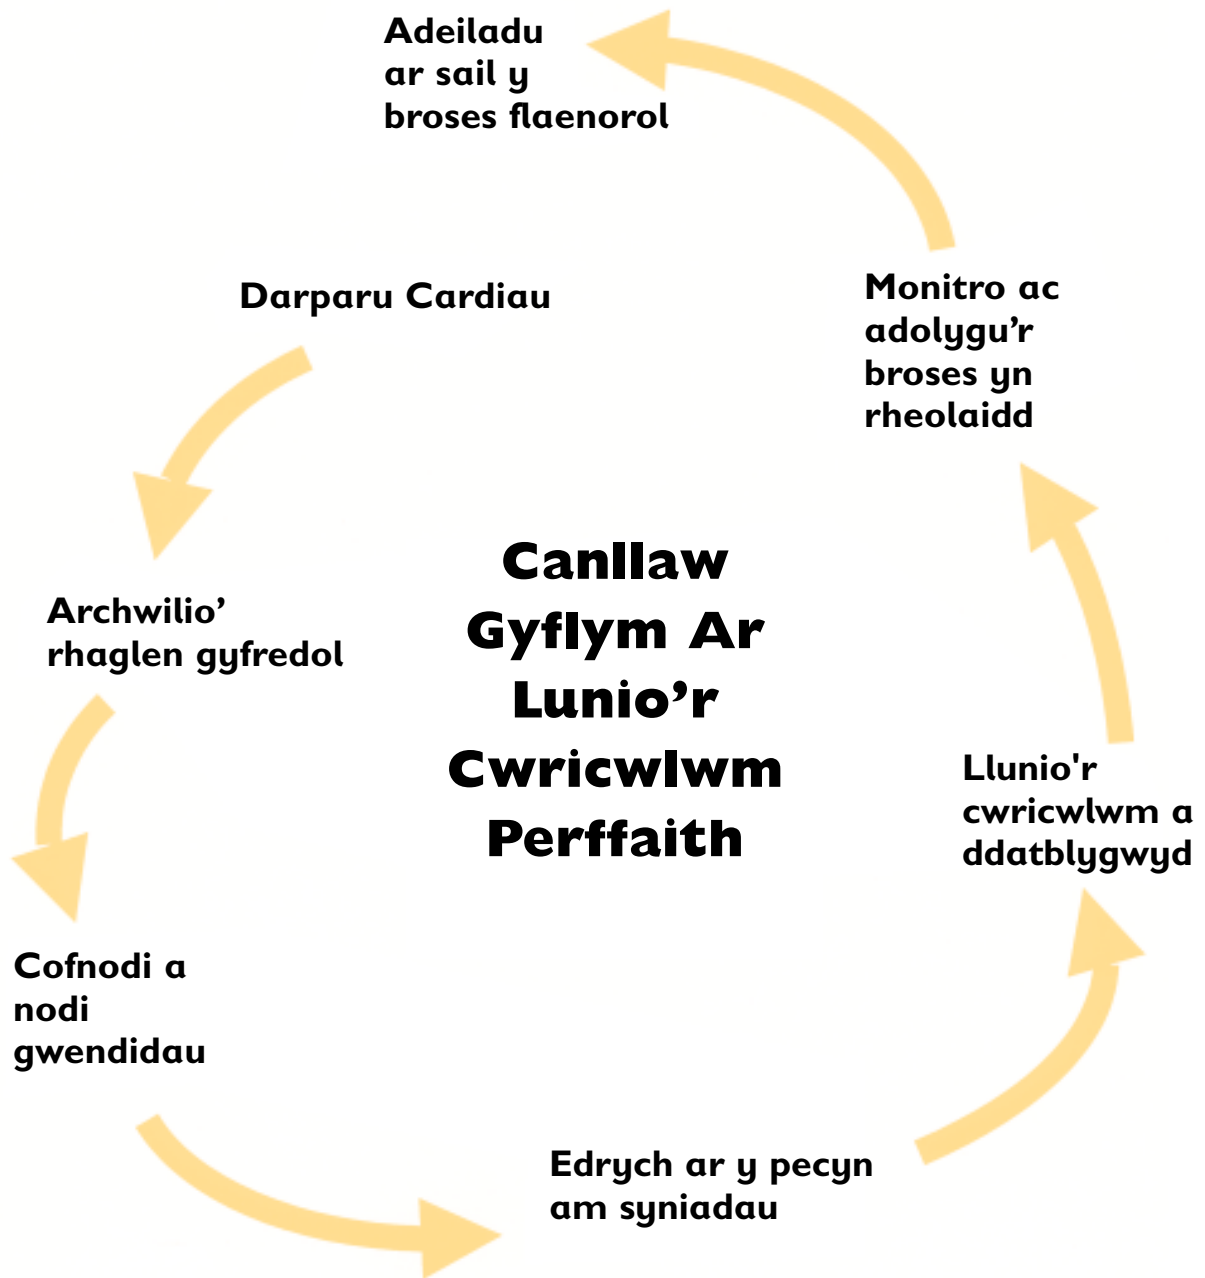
Canllaw Gyflym Ar Lunio’r Cwricwlwm Perffaith

Darparu Cardiau

Archwilio’ rhaglen gyfredol

Cofnodi a nodi gwendidau

Edrych ar y pecyn am syniadau

Llunio'r cwricwlwm a ddatblygwyd

Monitro ac adolygu’r broses yn rheolaidd

Adeiladu ar sail y broses flaenorol